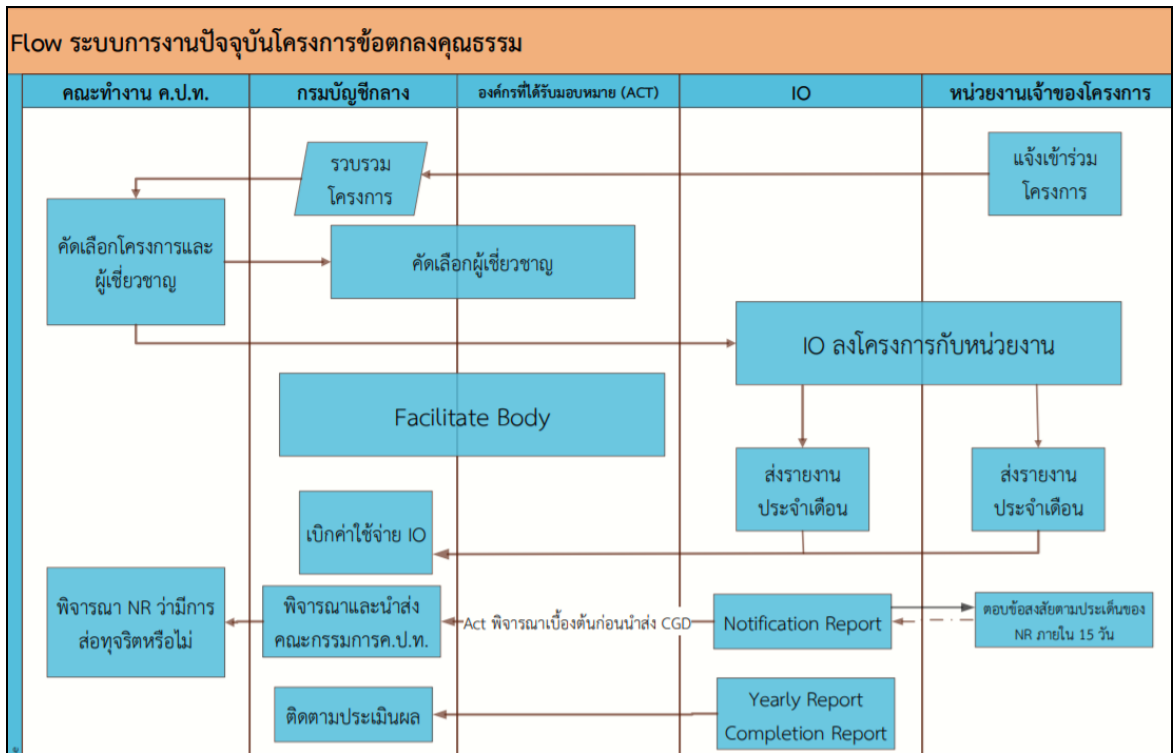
Flow ระบบการงานปัจจุบันโครงการข้อตกลงคุณธรรม

| คณะทำงาน ค.ป.ท. | กรมบัญชีกลาง | องค์กรที่ได้รับมอบหมาย (ACT) | IO | หน่วยงานเจ้าของโครงการ |
|---|---|---|---|---|

แจ้งเข้าร่วมโครงการ

รวบรวมโครงการ

คัดเลือกโครงการและผู้เชี่ยวชาญ

คัดเลือกผู้เชี่ยวชาญ

IO ลงโครงการกับหน่วยงาน

Facilitate Body

ส่งรายงานประจำเดือน

ส่งรายงานประจำเดือน

เบิกค่าใช้จ่าย IO

พิจารณา NR ว่ามีการส่อทุจริตหรือไม่

พิจารณาและนำส่งคณะกรรมการค.ป.ท.

Act พิจารณาเบื้องต้นก่อนนำส่ง CGD

Notification Report

ตอบข้อสงสัยตามประเด็นของ NR ภายใน 15 วัน

ติดตามประเมินผล

Yearly Report
Completion Report